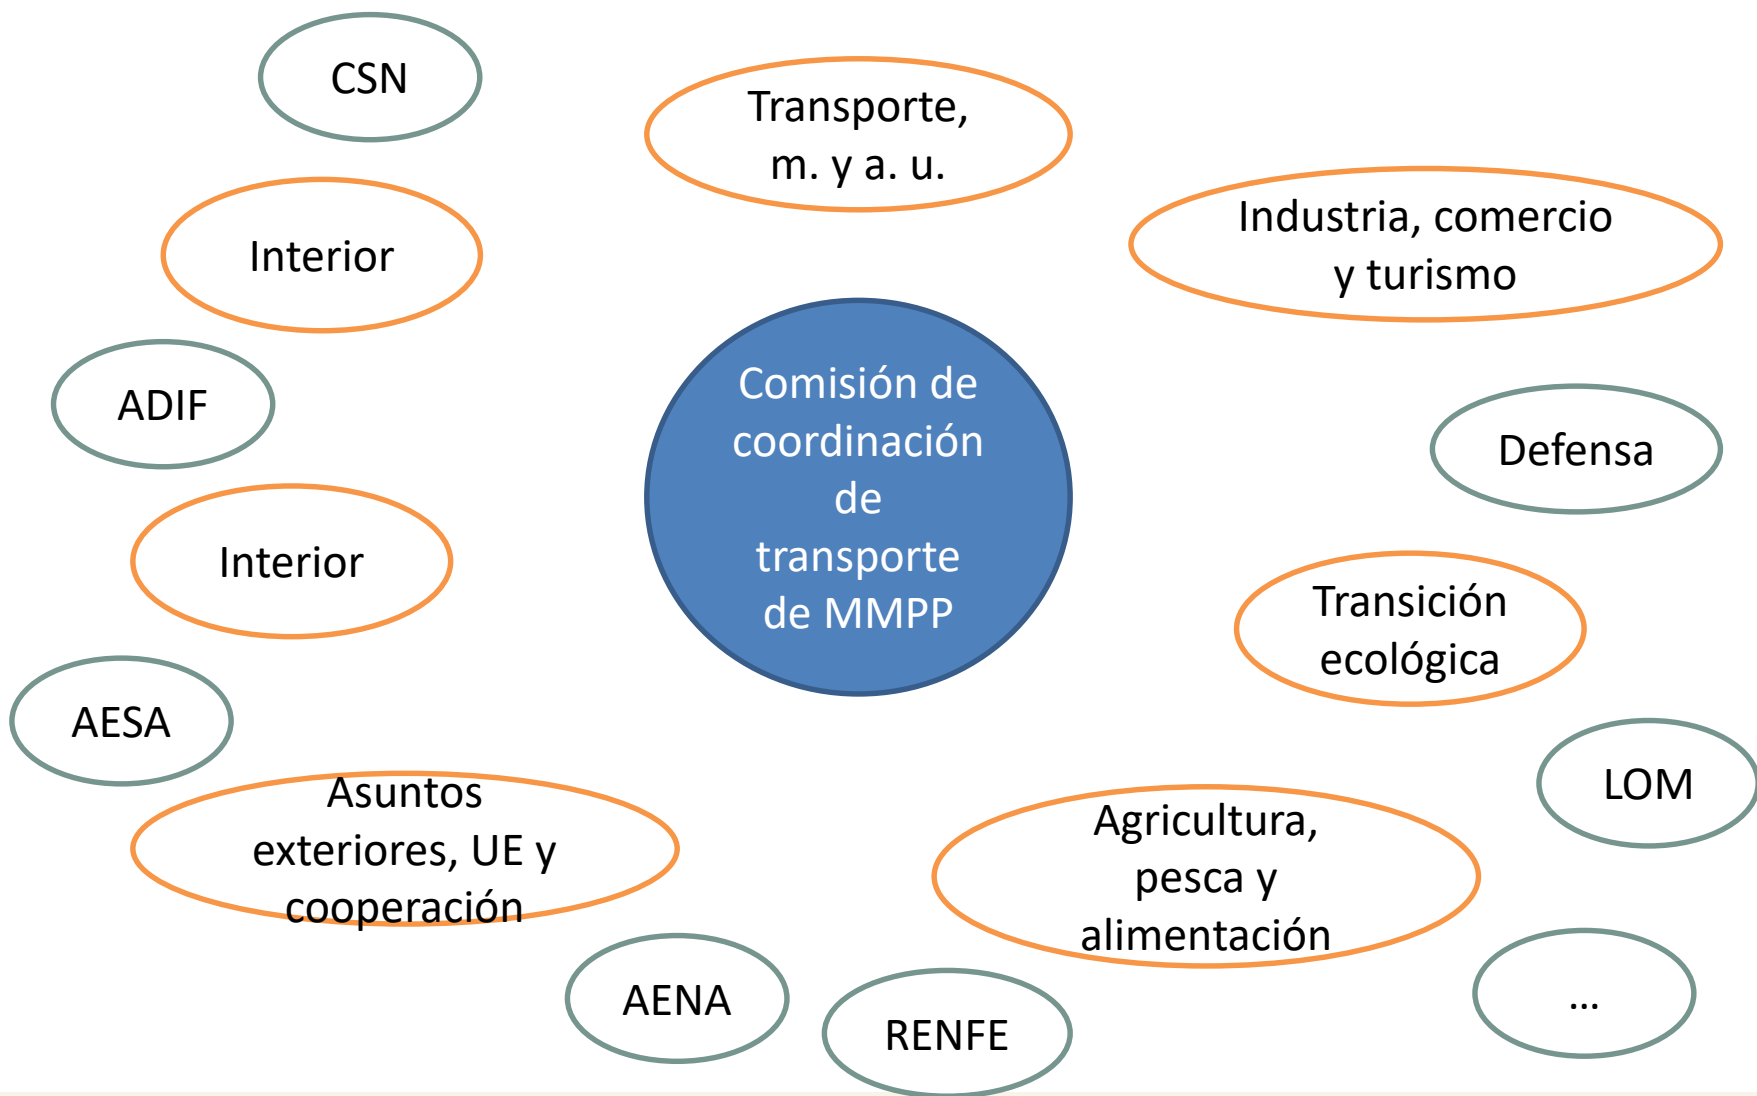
CSN

Transporte, m. y a. u.

Interior

Industria, comercio y turismo

ADIF

Comisión de coordinación de transporte de MMPP

Defensa

Interior

Transición ecológica

AESA

LOM

Asuntos exteriores, UE y cooperación

Agricultura, pesca y alimentación

AENA

RENFE

...